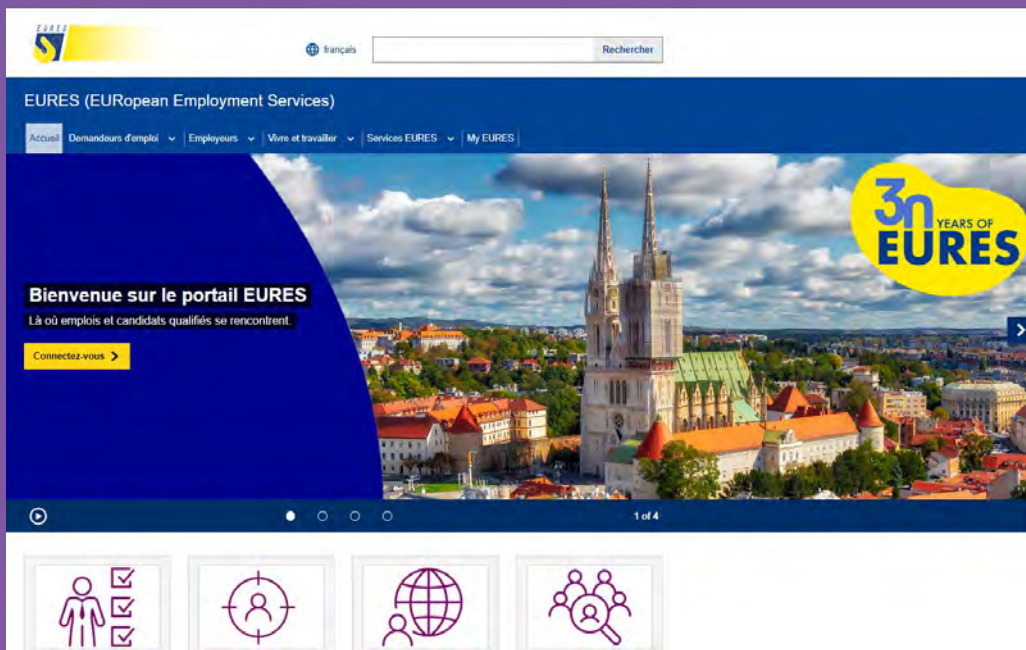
EURES

français

Rechercher

EURES (EURopean Employment Services)

Accueil | Demandeurs d'emploi | Employeurs | Vivre et travailler | Services EURES | My EURES

30 YEARS OF EURES

Bienvenue sur le portail EURES

Là où emplois et candidats qualifiés se rencontrent.

Connectez-vous

1 of 4